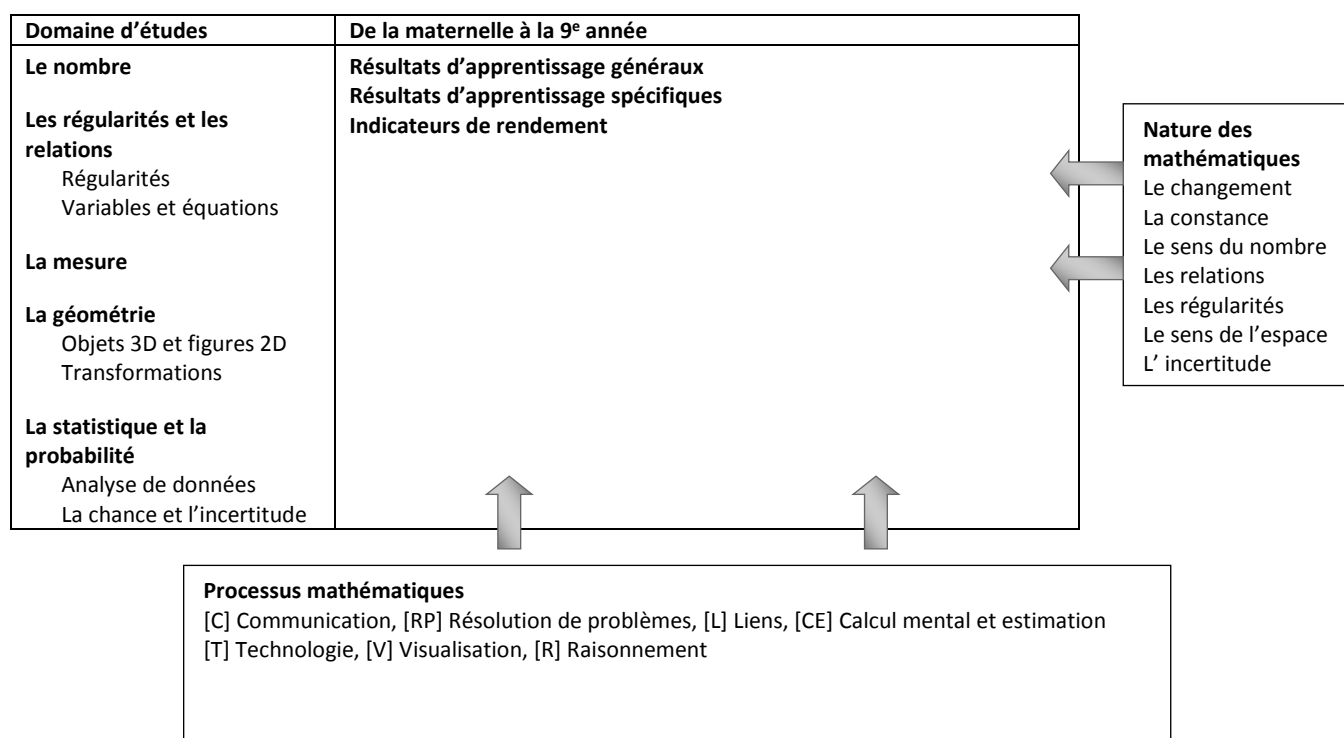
| Domaine d'études | De la maternelle à la 9$^e$ année |
|---|---|
| **Le nombre**<br><br>**Les régularités et les relations**<br>Régularités<br>Variables et équations<br><br>**La mesure**<br><br>**La géométrie**<br>Objets 3D et figures 2D<br>Transformations<br><br>**La statistique et la probabilité**<br>Analyse de données<br>La chance et l'incertitude | **Résultats d'apprentissage généraux**<br>**Résultats d'apprentissage spécifiques**<br>**Indicateurs de rendement** |

**Nature des mathématiques**
Le changement
La constance
Le sens du nombre
Les relations
Les régularités
Le sens de l'espace
L' incertitude

**Processus mathématiques**
[C] Communication, [RP] Résolution de problèmes, [L] Liens, [CE] Calcul mental et estimation
[T] Technologie, [V] Visualisation, [R] Raisonnement